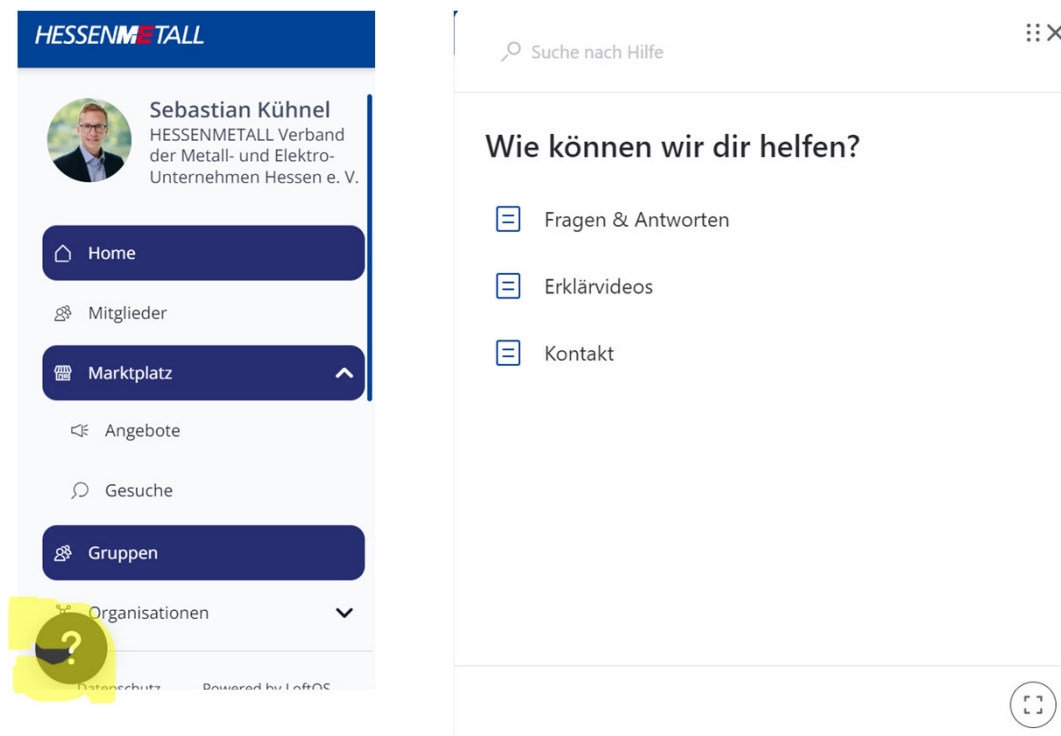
HESSENMETALL

Sebastian Kühnel
HESSENMETALL Verband der Metall- und Elektro-Unternehmen Hessen e. V.

Home

Mitglieder

Marktplatz

Angebote

Gesuche

Gruppen

Organisationen

?

Datenschutz Powered by LoftOS

Suche nach Hilfe

Wie können wir dir helfen?

Fragen & Antworten

Erklärvideos

Kontakt